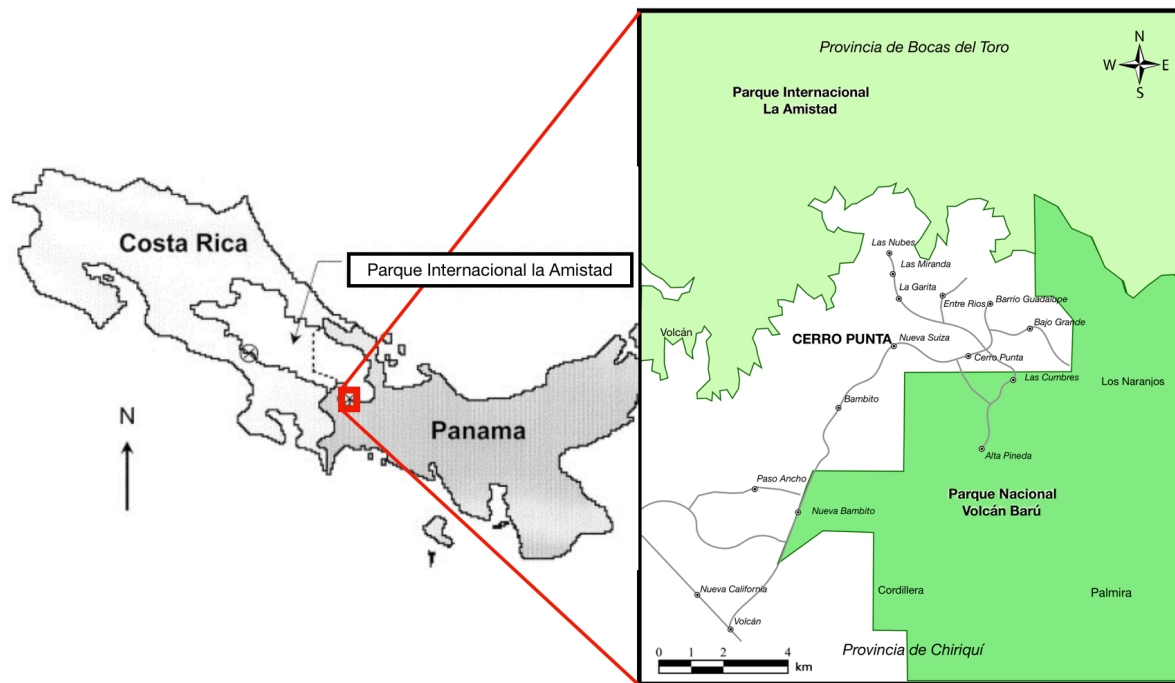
Costa Rica

Parque Internacional la Amistad

N

Panama

Provincia de Bocas del Toro

N
W E
S

Parque Internacional
La Amistad

Las Nubes

Las Miranda

La Garita

Entre Rios

Barrio Guadalupe

Bajo Grande

Volcán

CERRO PUNTA

Nueva Suiza

Cerro Punta

Las Cumbres

Los Naranjos

Bambito

Alta Pineda

Paso Ancho

Parque Nacional
Volcán Barú

Nueva Bambito

Nueva California

Cordillera

Palmira

Volcán

0 1 2 4
km

Provincia de Chiriquí